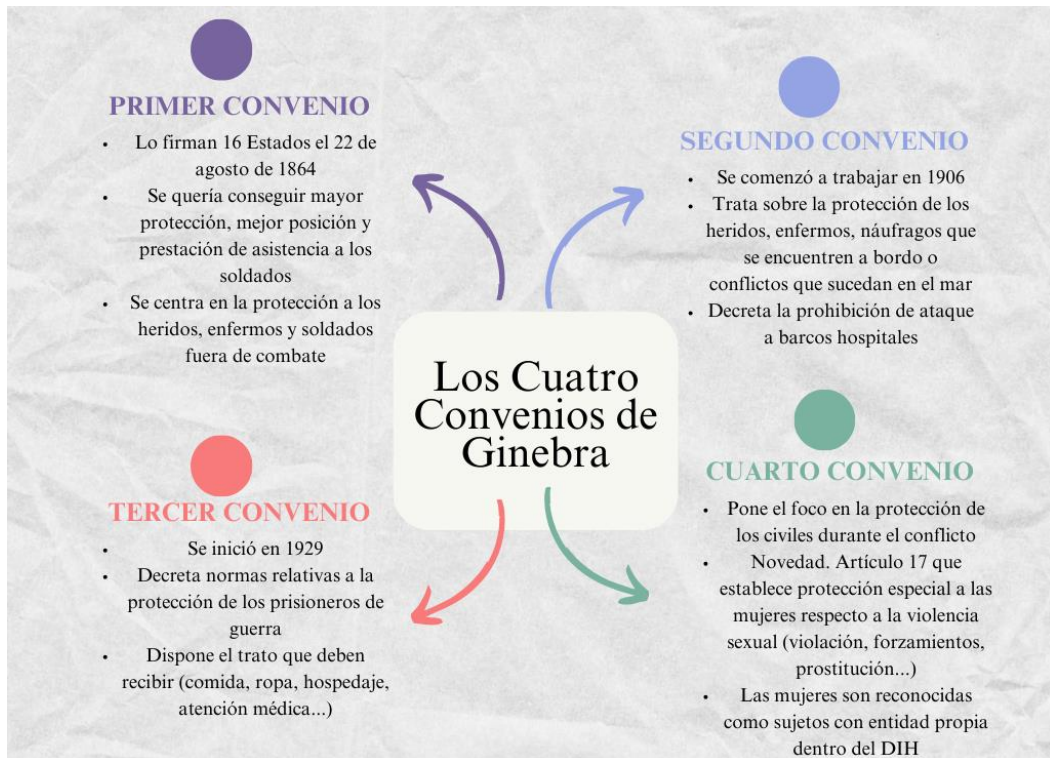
PRIMER CONVENIO

- Lo firman 16 Estados el 22 de agosto de 1864
- Se quería conseguir mayor protección, mejor posición y prestación de asistencia a los soldados
- Se centra en la protección a los heridos, enfermos y soldados fuera de combate

SEGUNDO CONVENIO

- Se comenzó a trabajar en 1906
- Trata sobre la protección de los heridos, enfermos, náufragos que se encuentren a bordo o conflictos que sucedan en el mar
- Decreta la prohibición de ataque a barcos hospitales

Los Cuatro Convenios de Ginebra

TERCER CONVENIO

- Se inició en 1929
- Decreta normas relativas a la protección de los prisioneros de guerra
- Dispone el trato que deben recibir (comida, ropa, hospedaje, atención médica...)

CUARTO CONVENIO

- Pone el foco en la protección de los civiles durante el conflicto
- Novedad. Artículo 17 que establece protección especial a las mujeres respecto a la violencia sexual (violación, forzamientos, prostitución...)
- Las mujeres son reconocidas como sujetos con entidad propia dentro del DIH